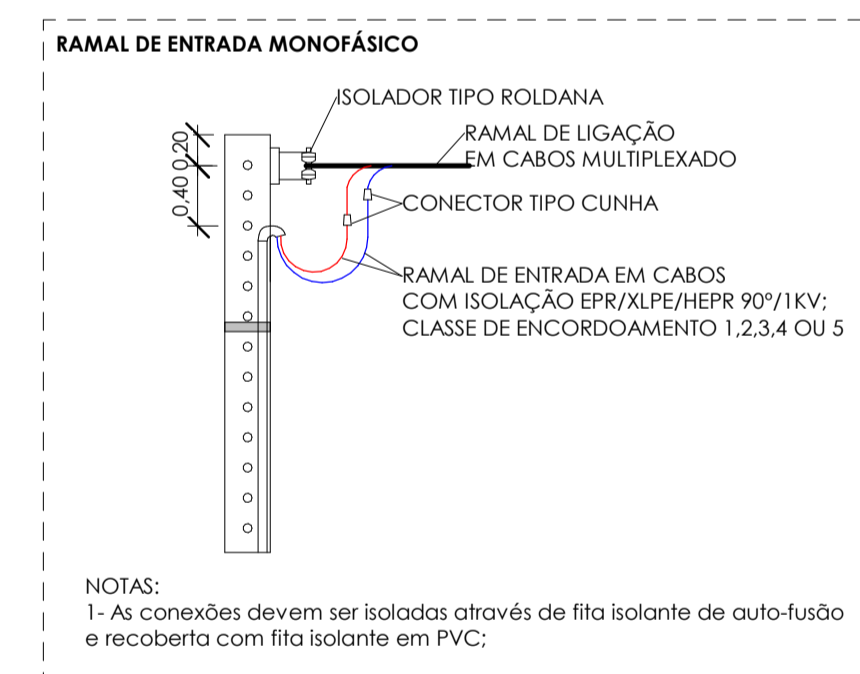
RAMAL DE ENTRADA MONOFÁSICO

ISOLADOR TIPO ROLDANA

0,20

0,40

RAMAL DE LIGAÇÃO EM CABOS MULTIPLEXADO

CONECTOR TIPO CUNHA

RAMAL DE ENTRADA EM CABOS COM ISOLAÇÃO EPR/XLPE/HEPR 90°/1KV; CLASSE DE ENCORDOAMENTO 1,2,3,4 OU 5

NOTAS:
1- As conexões devem ser isoladas através de fita isolante de auto-fusão e recoberta com fita isolante em PVC;